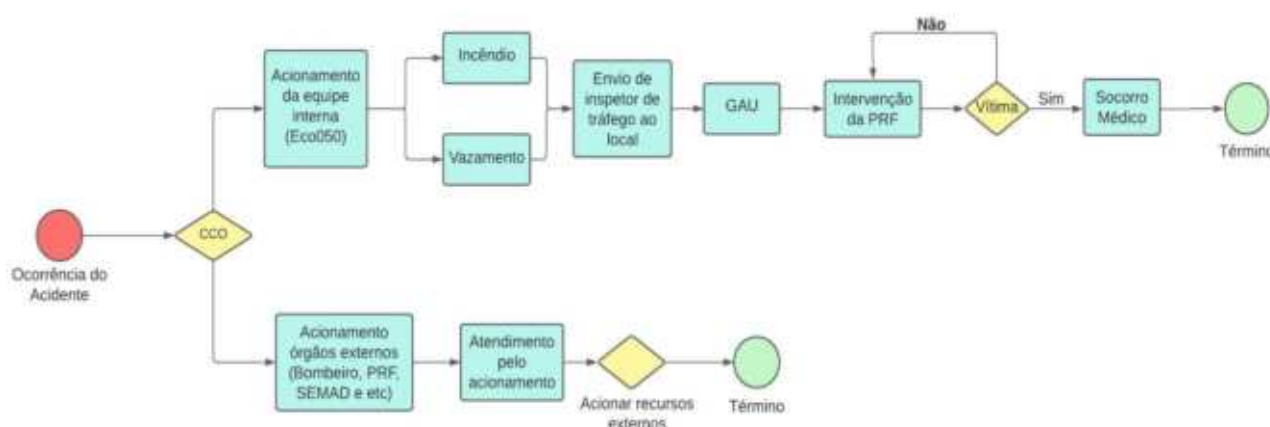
Ocorrência do Acidente

CCO

Acionamento da equipe interna (Eco050)

Incêndio

Vazamento

Envio de inspetor de tráfego ao local

GAU

Intervenção da PRF

Não

Vítima

Sim

Socorro Médico

Términ

Acionamento órgãos externos (Bombeiro, PRF, SEMAD e etc)

Atendimento pelo acionamento

Acionar recursos externos

Término